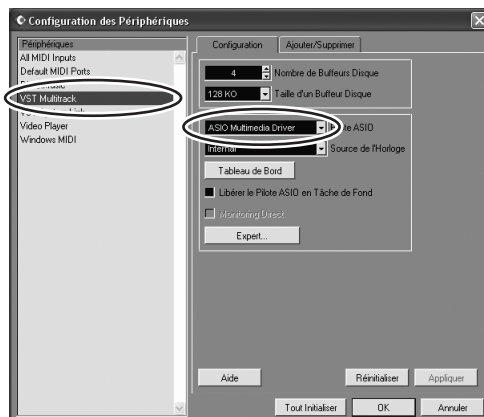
Configuration des Périphériques

Périphériques
All MIDI Inputs
Default MIDI Ports
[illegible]
VST Multitrack
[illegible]
Video Player
Windows MIDI

Configuration
Ajouter/Supprimer

4
Nombre de Buffeurs Disque
128 KO
Taille d'un Buffeur Disque

ASIO Multimedia Driver
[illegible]e ASIO
Internal
Source de l'Horloge
Tableau de Bord
Libérer le Pilote ASIO en Tâche de Fond
Monitoring Direct
Expert...

Aide
Réinitialiser
Appliquer
Tout Initialiser
OK
Annuler